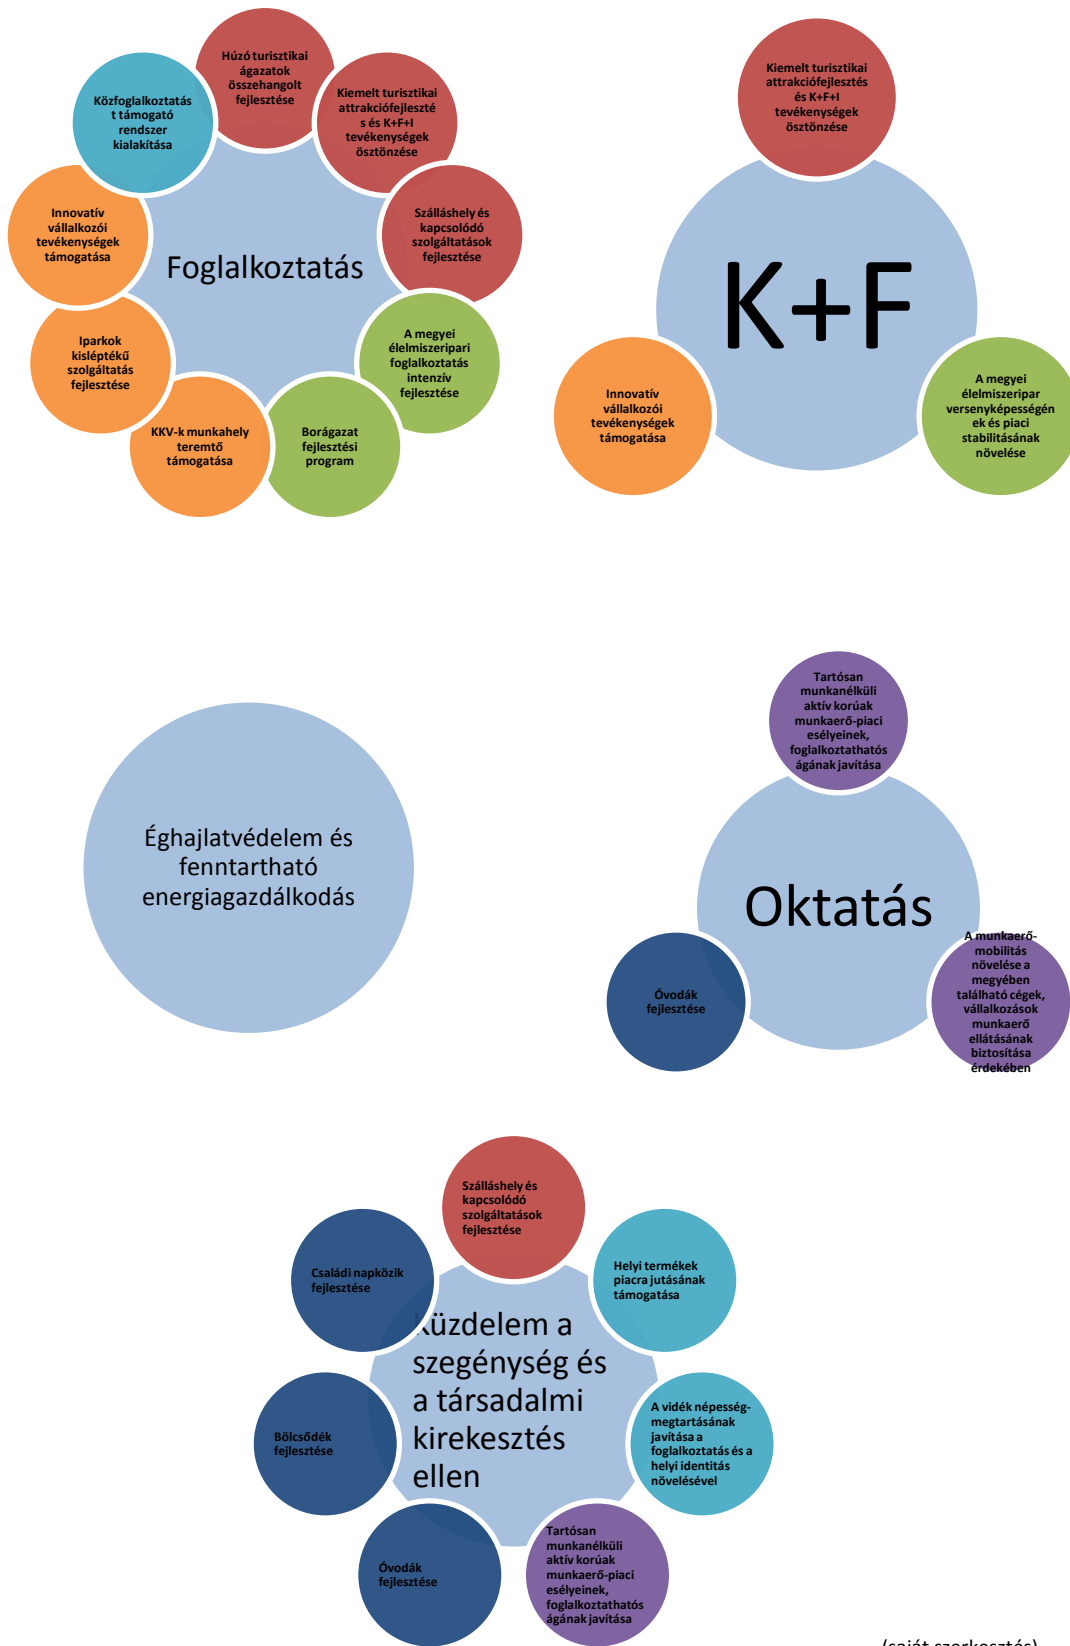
Húzó turisztikai ágazatok összehangolt fejlesztése

Kiemelt turisztikai attrakciófejlesztés és K+F+I tevékenységek ösztönzése

Közfoglalkoztatást támogató rendszer kialakítása

Szálláshely és kapcsolódó szolgáltatások fejlesztése

Innovatív vállalkozói tevékenységek támogatása

Foglalkoztatás

A megyei élelmiszeripari foglalkoztatás intenzív fejlesztése

Iparkok kisléptékű szolgáltatás fejlesztése

KKV-k munkahely teremtő támogatása

Borágazat fejlesztési program

Kiemelt turisztikai attrakciófejlesztés és K+F+I tevékenységek ösztönzése

K+F

Innovatív vállalkozói tevékenységek támogatása

A megyei élelmiszeripar versenyképességének és piaci stabilitásának növelése

Éghajlatvédelem és fenntartható energiagazdálkodás

Tartósan munkanélküli aktív korúak munkaerő-piaci esélyeinek, foglalkoztathatóságának javítása

Oktatás

Óvodák fejlesztése

A munkaerő-mobilitás növelése a megyében található cégek, vállalkozások munkaerő ellátásának biztosítása érdekében

Szálláshely és kapcsolódó szolgáltatások fejlesztése

Családi napközik fejlesztése

Helyi termékek piacra jutásának támogatása

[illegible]üzdelem a szegénység és a társadalmi kirekesztés ellen

Bölcsődék fejlesztése

A vidék népesség-megtartásának javítása a foglalkoztatás és a helyi identitás növelésével

Óvodák fejlesztése

Tartósan munkanélküli aktív korúak munkaerő-piaci esélyeinek, foglalkoztathatóságának javítása

(saját szerkesztés)